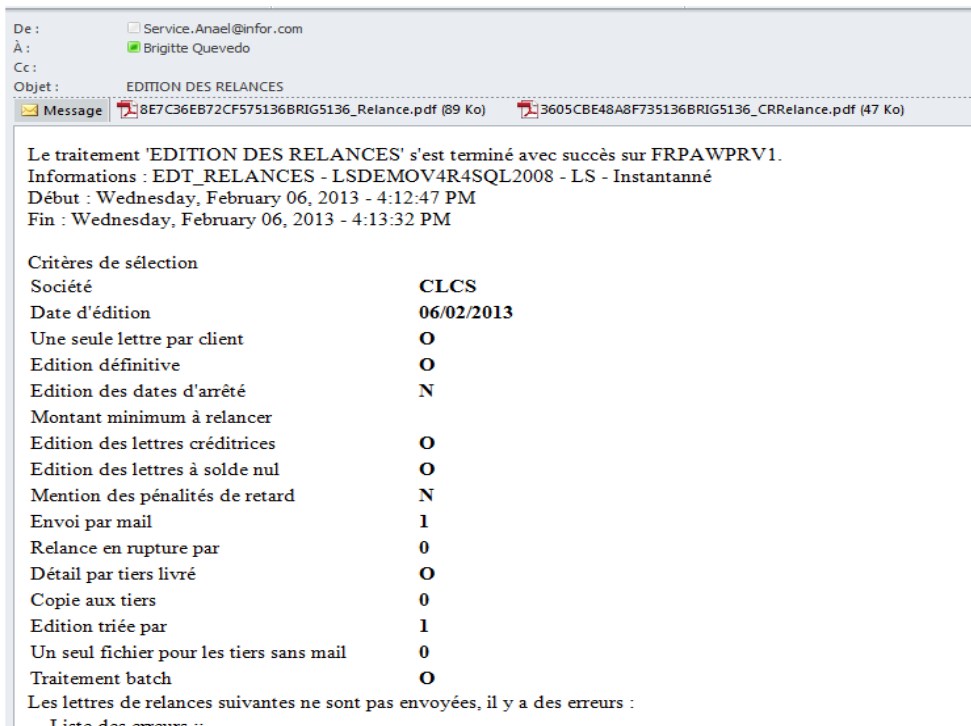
De : Service.Anael@infor.com
À : Brigitte Quevedo
Cc :
Objet : EDITION DES RELANCES

Message 8E7C36EB72CF575136BRIG5136_Relance.pdf (89 Ko) 3605CBE48A8F735136BRIG5136_CRRelance.pdf (47 Ko)

Le traitement 'EDITION DES RELANCES' s'est terminé avec succès sur FRPAWPRV1.
Informations : EDT_RELANCES - LSDEMOV4R4SQL2008 - LS - Instantanné
Début : Wednesday, February 06, 2013 - 4:12:47 PM
Fin : Wednesday, February 06, 2013 - 4:13:32 PM

Critères de sélection

| | |
|---|---|
| Société | CLCS |
| Date d'édition | 06/02/2013 |
| Une seule lettre par client | O |
| Edition définitive | O |
| Edition des dates d'arrêté | N |
| Montant minimum à relancer | |
| Edition des lettres créditrices | O |
| Edition des lettres à solde nul | O |
| Mention des pénalités de retard | N |
| Envoi par mail | 1 |
| Relance en rupture par | 0 |
| Détail par tiers livré | O |
| Copie aux tiers | 0 |
| Edition triée par | 1 |
| Un seul fichier pour les tiers sans mail | 0 |
| Traitement batch | O |

Les lettres de relances suivantes ne sont pas envoyées, il y a des erreurs :
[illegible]